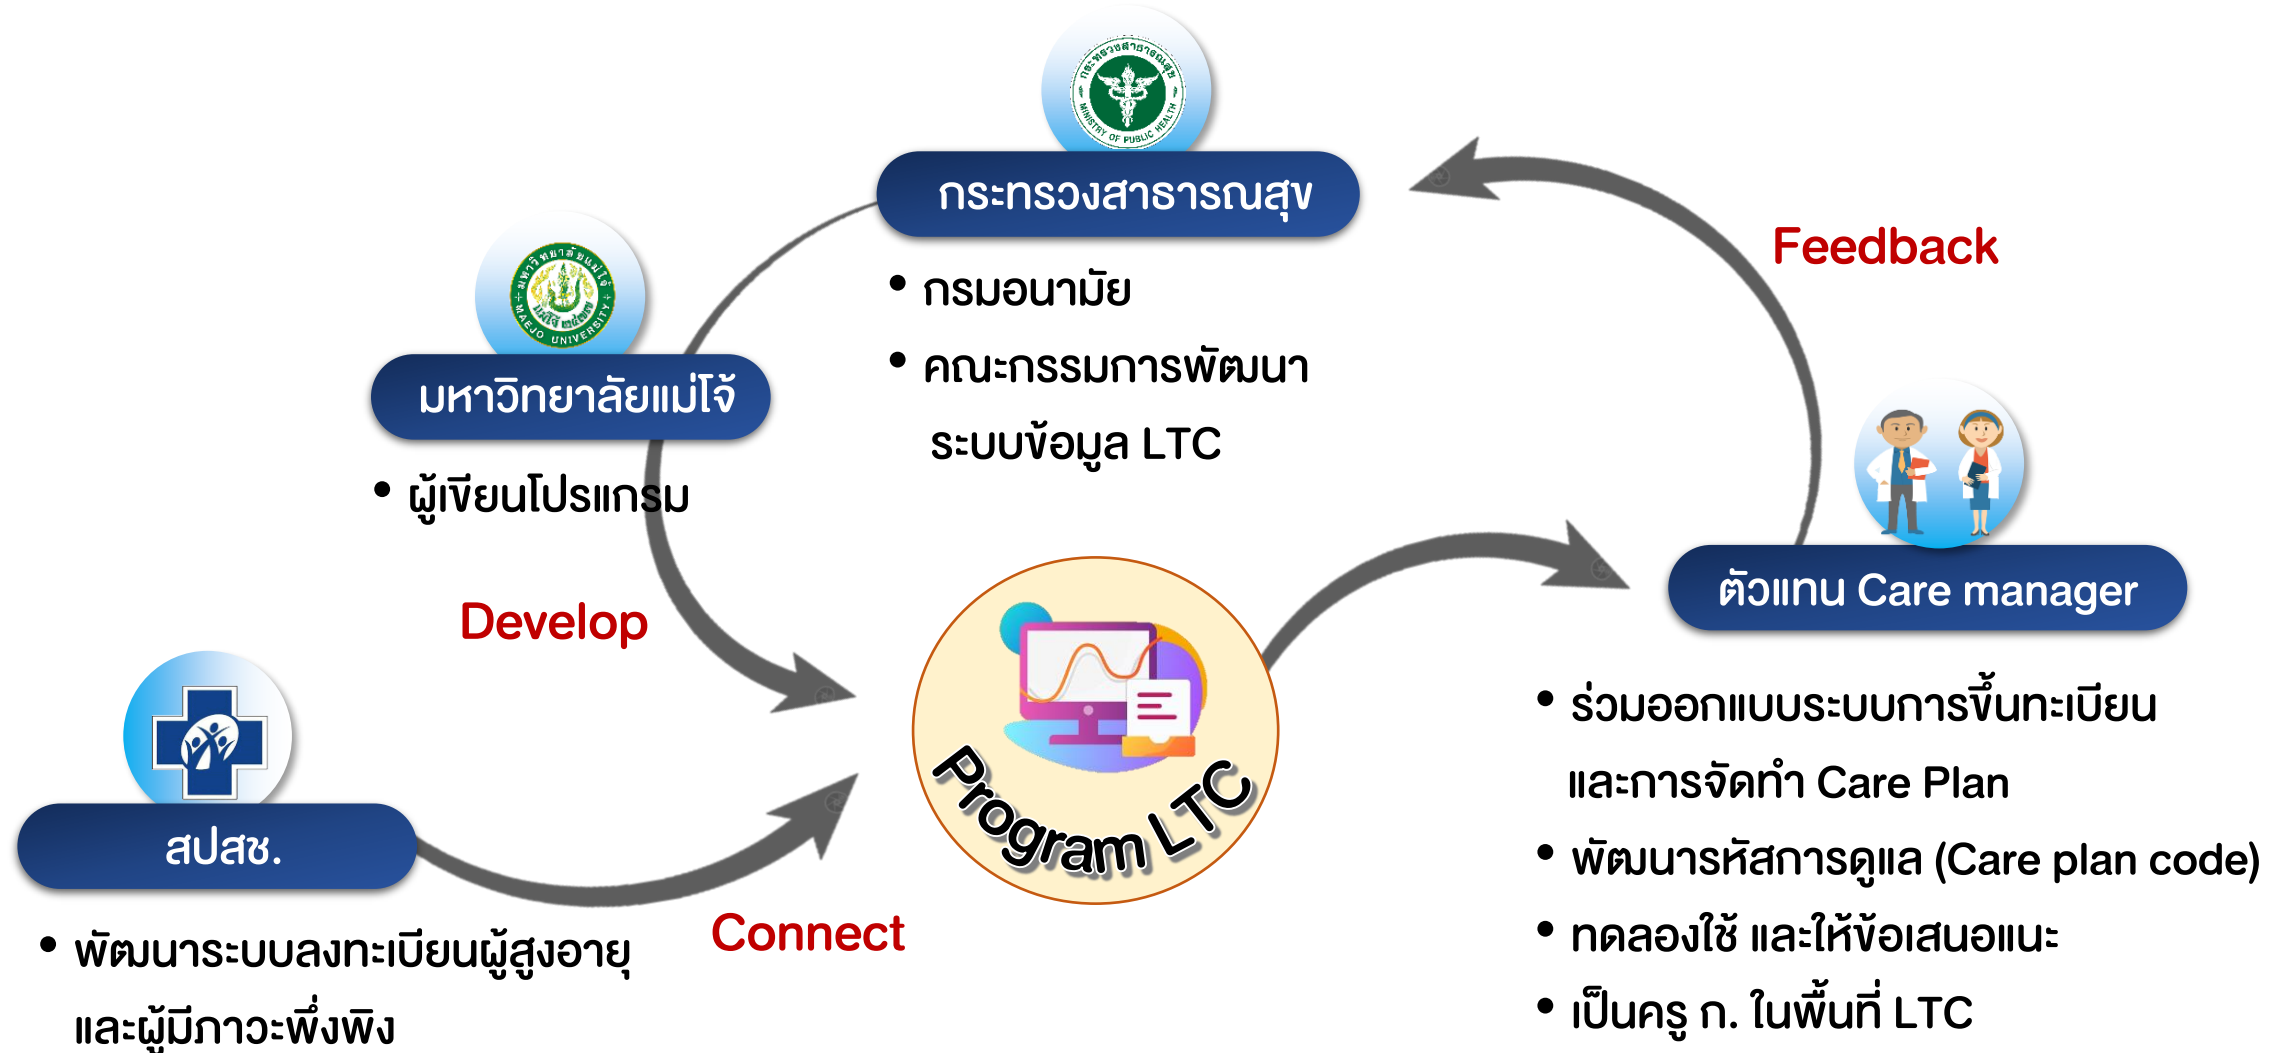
กระทรวงสาธารณสุข

• กรมอนามัย
• คณะกรรมการพัฒนาระบบข้อมูล LTC

Feedback

มหาวิทยาลัยแม่โจ้

• ผู้เขียนโปรแกรม

Develop

ตัวแทน Care manager

• ร่วมออกแบบระบบการขึ้นทะเบียนและการจัดทำ Care Plan
• พัฒนารหัสการดูแล (Care plan code)
• ทดลองใช้ และให้ข้อเสนอแนะ
• เป็นครู ก. ในพื้นที่ LTC

Program LTC

สปสช.

• พัฒนาระบบลงทะเบียนผู้สูงอายุและผู้มีภาวะพึ่งพิง

Connect